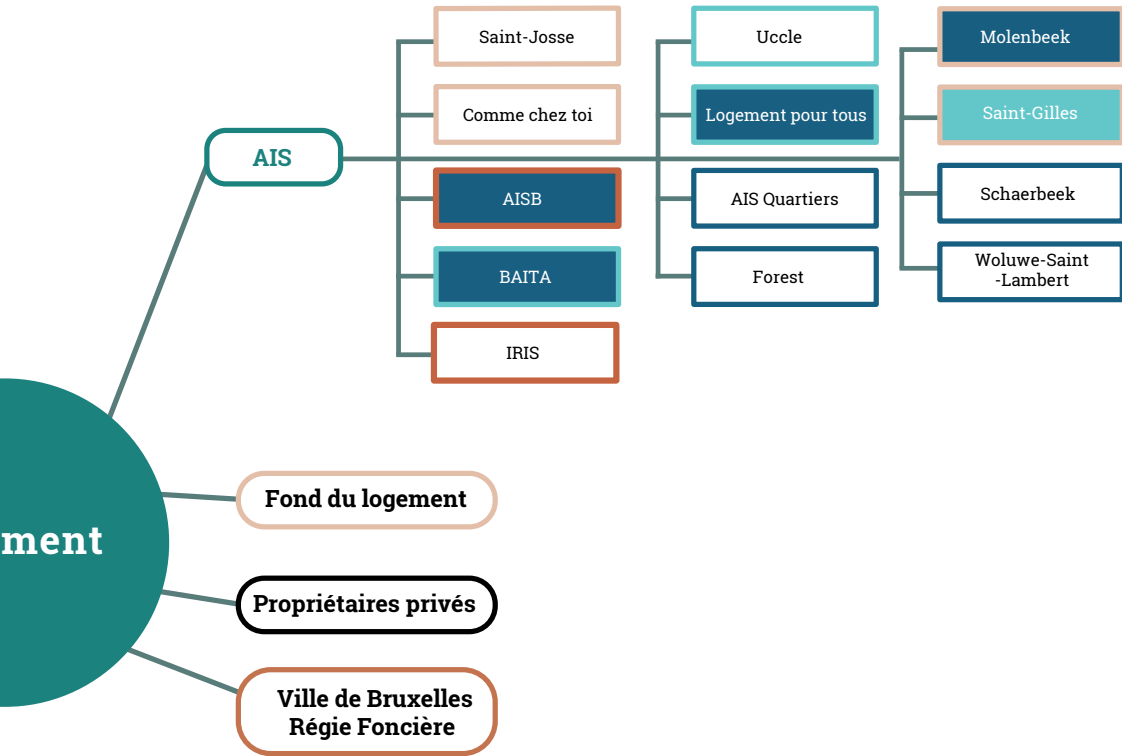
ment

AIS

Saint-Josse

Comme chez toi

AISB

BAITA

IRIS

Uccle

Logement pour tous

AIS Quartiers

Forest

Molenbeek

Saint-Gilles

Schaerbeek

Woluwe-Saint-Lambert

Fond du logement

Propriétaires privés

Ville de Bruxelles
Régie Foncière